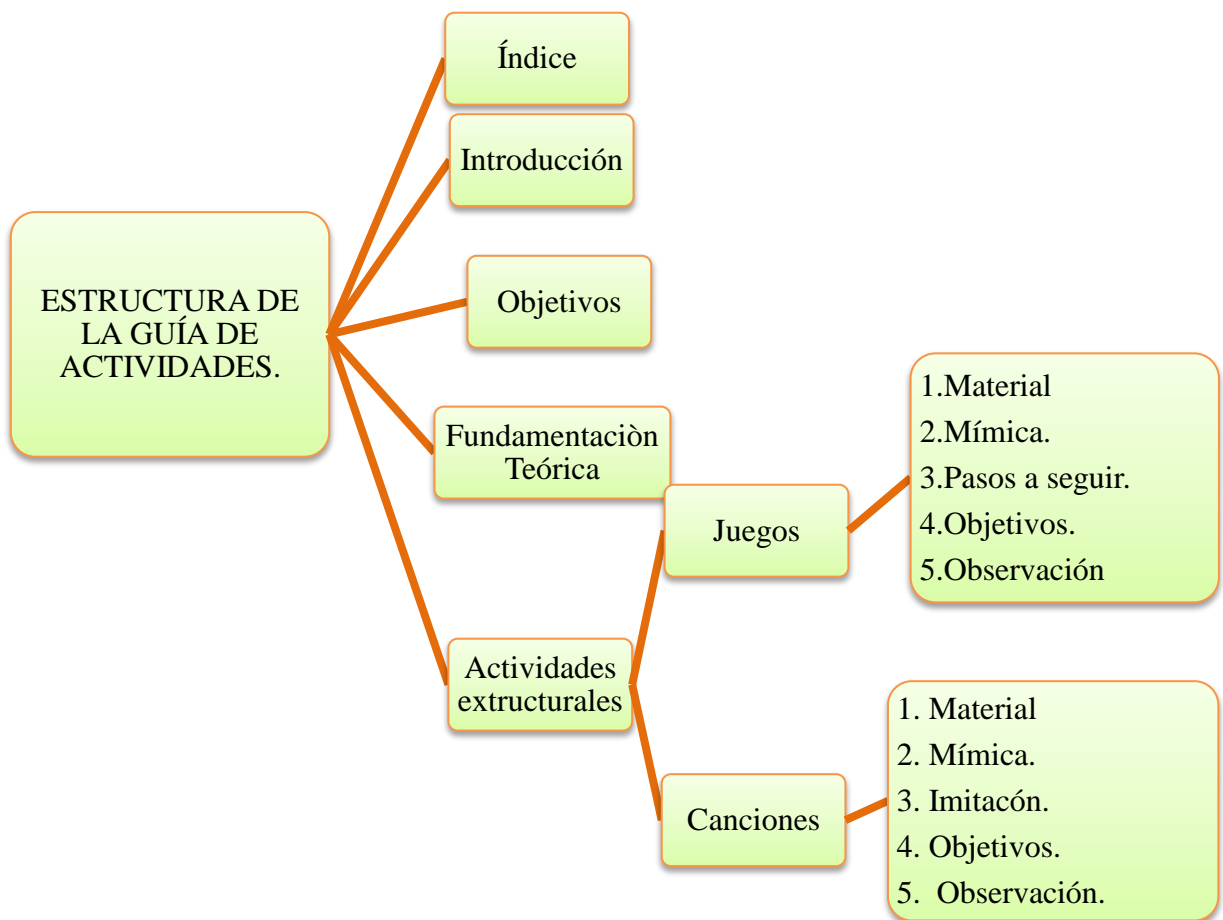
ESTRUCTURA DE LA GUÍA DE ACTIVIDADES.

Índice

Introducción

Objetivos

Fundamentaciòn Teórica

Actividades extructurales

Juegos

1.Material
2.Mímica.
3.Pasos a seguir.
4.Objetivos.
5.Observación

Canciones

1. Material
2. Mímica.
3. Imitacón.
4. Objetivos.
5. Observación.